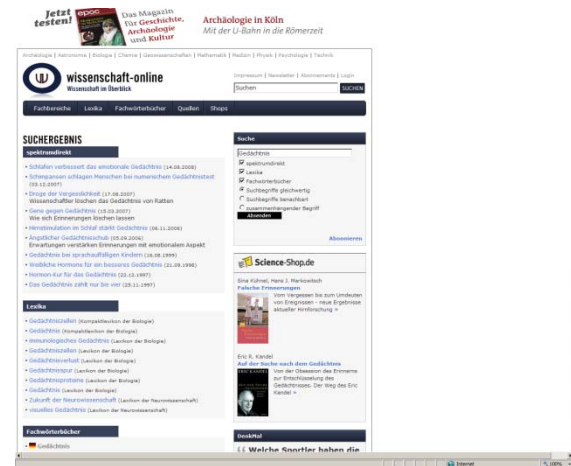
Jetzt testen!

epoc

Das Magazin für Geschichte, Archäologie und Kultur

Archäologie in Köln
Mit der U-Bahn in die Römerzeit

Archäologie | Astronomie | Biologie | Chemie | Geowissenschaften | Mathematik | Medizin | Physik | Psychologie | Technik

wissenschaft-online
Wissenschaft im Überblick

Impressum | Newsletter | Abonnements | Login

Suchen

SUCHEN

Fachbereiche | Lexika | Fachwörterbücher | Quellen | Shops

SUCHERGEBNIS

spektrumdirekt

• Schlafen verbessert das emotionale Gedächtnis (14.08.2008)
• Schimpansen schlagen Menschen bei numerischem Gedächtnistest (03.12.2007)
• Zeuge der Vergesslichkeit (17.08.2007)
Wissenschaftler löschen das Gedächtnis von Ratten
• Gene gegen Gedächtnis (15.03.2007)
Wie sich Erinnerungen löschen lassen
• Hirnstimulation im Schlaf stärkt Gedächtnis (06.11.2006)
• Ängstlicher Gedächtnisschub (05.09.2006)
Erwartungen verstärken Erinnerungen mit emotionalem Aspekt
• Gedächtnis bei sprachauffälligen Kindern (16.08.1999)
• Weibliche Hormone für ein besseres Gedächtnis (21.09.1998)
• Hormon-Kur für das Gedächtnis (23.12.1997)
• Das Gedächtnis zählt nur bis vier (25.11.1997)

Lexika

• Gedächtniszellen (Kompaktlexikon der Biologie)
• Gedächtnis (Kompaktlexikon der Biologie)
• immunologisches Gedächtnis (Lexikon der Biologie)
• Gedächtniszellen (Lexikon der Biologie)
• Gedächtnisverlust (Lexikon der Biologie)
• Gedächtnisspur (Lexikon der Biologie)
• Gedächtnisproteine (Lexikon der Biologie)
• Gedächtnis (Lexikon der Biologie)
• Zukunft der Neurowissenschaft (Lexikon der Neurowissenschaft)
• visuelles Gedächtnis (Lexikon der Neurowissenschaft)

Fachwörterbücher

• Gedächtnis

Suche

Gedächtnis
spektrumdirekt
Lexika
Fachwörterbücher
Suchbegriffe gleichwertig
Suchbegriffe benachbart
zusammenhängender Begriff
Absenden

Abonnieren

Science-Shop.de

Sina Kühnel, Hans J. Markowitsch
Falsche Erinnerungen
Vom Vergessen bis zum Umdeuten von Ereignissen - neue Ergebnisse aktueller Hirnforschung »

Eric R. Kandel
Auf der Suche nach dem Gedächtnis
Von der Obsession des Erinnerns zur Entschlüsselung des Gedächtnisses. Der Weg des Eric Kandel »

DenkMal

Welche Sportler haben die

Internet
100%